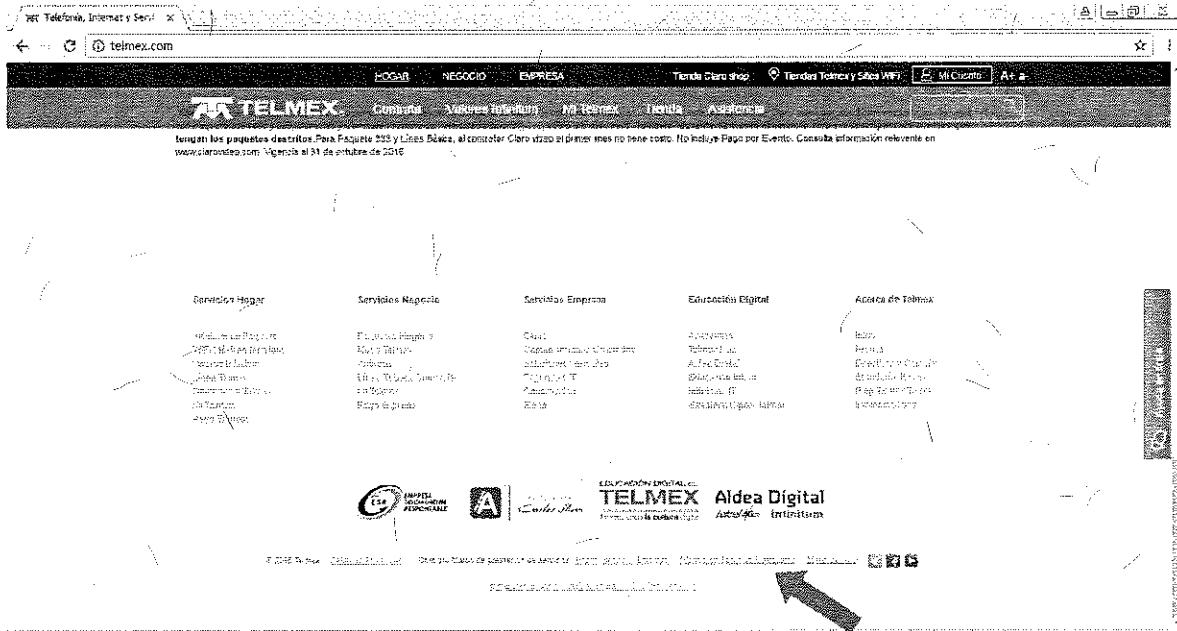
Telefonía, Internet y Serv ×

telmex.com

HOGAR NEGOCIO EMPRESA Tienda Claro shop Tiendas Telmex y Sitios WIFI Mi Cuenta A+ a-

TELMEX Contrata Valores Infinitum Mi Telmex Tienda Asistencia

tengan los paquetes descritos. Para Paquete 333 y Línea Básica, al contratar Claro video el primer mes no tiene costo. No incluye Pago por Evento. Consulta información relevante en www.clarovideo.com Vigencia al 31 de octubre de 2016

Servicios Hogar

Servicios Negocio

Servicios Empresa

Educación Digital

Acerca de Telmex

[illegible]

EDUCACIÓN DIGITAL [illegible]
TELMEX
Aldea Digital
Infinitum

© 2016 Telmex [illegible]

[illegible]